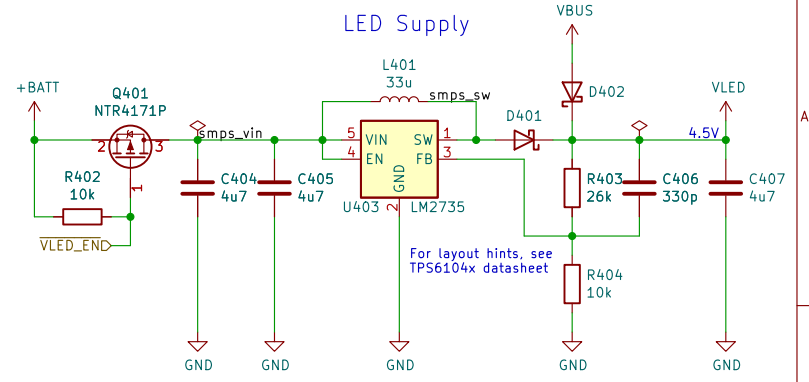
LED Supply

VBUS

+BATT

Q401
NTR4171P

L401
33u
smps_sw

D402

VLED

D401

smps_vin

2 3 1

5 VIN SW 1
4 EN FB 3
GND 2

4.5V

R402
10k

C404
4u7

C405
4u7

R403
26k

C406
330p

C407
4u7

VLED_EN

U403 LM2735

For layout hints, see TPS6104x datasheet

R404
10k

GND GND GND GND GND

A